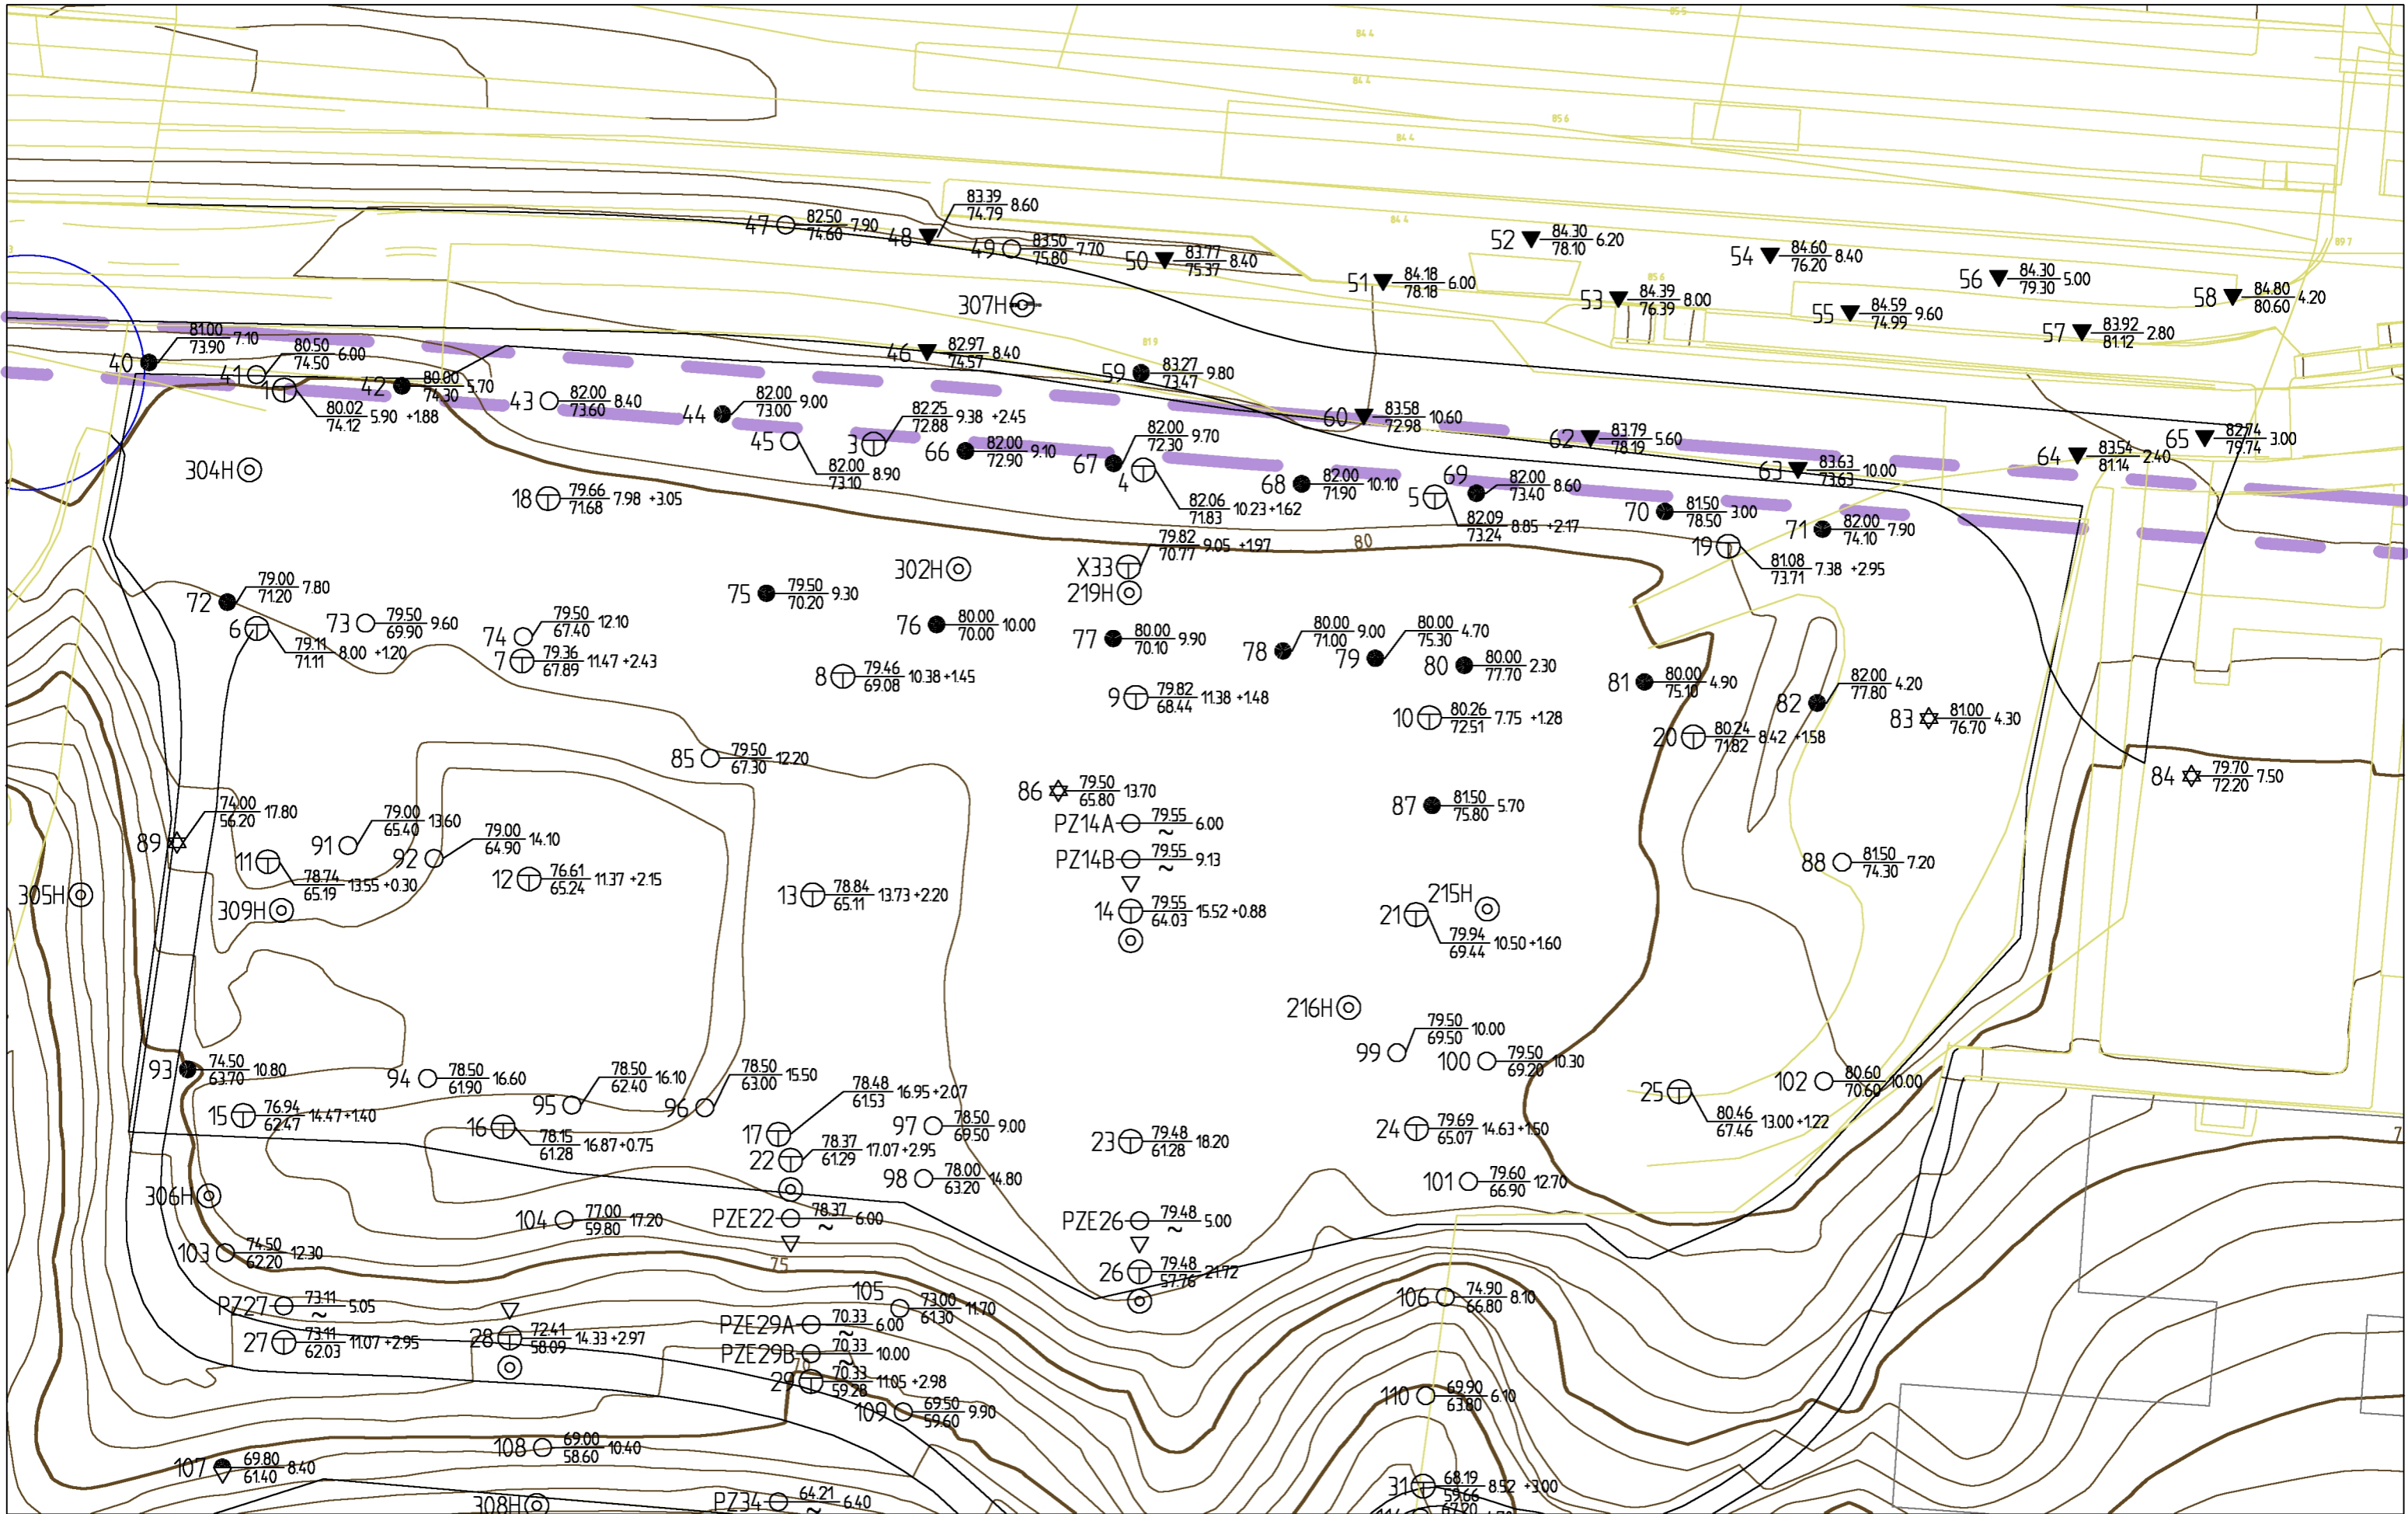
84.4
84.6
85.6
84.4
85.5
84.4
89.7

47 $\frac{82.50}{74.60}$ 7.90
48 $\frac{83.39}{74.79}$ 8.60
49 $\frac{83.50}{75.80}$ 7.70
50 $\frac{83.77}{75.37}$ 8.40
51 $\frac{84.18}{78.18}$ 6.00
52 $\frac{84.30}{78.10}$ 6.20
53 $\frac{84.39}{76.39}$ 8.00
54 $\frac{84.60}{76.20}$ 8.40
55 $\frac{84.59}{74.99}$ 9.60
56 $\frac{84.30}{79.30}$ 5.00
57 $\frac{83.92}{81.12}$ 2.80
58 $\frac{84.80}{80.60}$ 4.20
307H
40 $\frac{81.00}{73.90}$ 7.10
41 $\frac{80.50}{74.50}$ 6.00
42 $\frac{80.00}{74.30}$ 5.70
1 $\frac{80.02}{74.12}$ 5.90 +1.88
43 $\frac{82.00}{73.60}$ 8.40
44 $\frac{82.00}{73.00}$ 9.00
45 $\frac{82.00}{73.10}$ 8.90
46 $\frac{82.97}{74.57}$ 8.40
3 $\frac{82.25}{72.88}$ 9.38 +2.45
66 $\frac{82.00}{72.90}$ 9.10
59 $\frac{83.27}{73.47}$ 9.80
67 $\frac{82.00}{72.30}$ 9.70
4 $\frac{82.06}{71.83}$ 10.23 +1.62
60 $\frac{83.58}{72.98}$ 10.60
68 $\frac{82.00}{71.90}$ 10.10
69 $\frac{82.00}{73.40}$ 8.60
5 $\frac{82.09}{73.24}$ 8.85 +2.17
62 $\frac{83.79}{78.19}$ 5.60
70 $\frac{81.50}{78.50}$ 3.00
63 $\frac{83.63}{73.63}$ 10.00
64 $\frac{83.54}{81.14}$ 2.40
65 $\frac{82.74}{79.74}$ 3.00
71 $\frac{82.00}{74.10}$ 7.90
19 $\frac{81.08}{73.71}$ 7.38 +2.95
304H
18 $\frac{79.66}{71.68}$ 7.98 +3.05
X33 $\frac{79.82}{70.77}$ 9.05 +1.97
80
219H
302H
72 $\frac{79.00}{71.20}$ 7.80
73 $\frac{79.50}{69.90}$ 9.60
6 $\frac{79.11}{71.11}$ 8.00 +1.20
74 $\frac{79.50}{67.40}$ 12.10
7 $\frac{79.36}{67.89}$ 11.47 +2.43
75 $\frac{79.50}{70.20}$ 9.30
76 $\frac{80.00}{70.00}$ 10.00
8 $\frac{79.46}{69.08}$ 10.38 +1.45
77 $\frac{80.00}{70.10}$ 9.90
78 $\frac{80.00}{71.00}$ 9.00
79 $\frac{80.00}{75.30}$ 4.70
80 $\frac{80.00}{77.70}$ 2.30
9 $\frac{79.82}{68.44}$ 11.38 +1.48
10 $\frac{80.26}{72.51}$ 7.75 +1.28
81 $\frac{80.00}{75.10}$ 4.90
82 $\frac{82.00}{77.80}$ 4.20
83 $\frac{81.00}{76.70}$ 4.30
20 $\frac{80.24}{71.82}$ 8.42 +1.58
84 $\frac{79.70}{72.20}$ 7.50
85 $\frac{79.50}{67.30}$ 12.20
86 $\frac{79.50}{65.80}$ 13.70
87 $\frac{81.50}{75.80}$ 5.70
PZ14A $\frac{79.55}{\sim}$ 6.00
PZ14B $\frac{79.55}{\sim}$ 9.13
14 $\frac{79.55}{64.03}$ 15.52 +0.88
88 $\frac{81.50}{74.30}$ 7.20
89 $\frac{74.00}{56.20}$ 17.80
91 $\frac{79.00}{65.40}$ 13.60
92 $\frac{79.00}{64.90}$ 14.10
11 $\frac{78.74}{65.19}$ 13.55 +0.30
12 $\frac{76.61}{65.24}$ 11.37 +2.15
13 $\frac{78.84}{65.11}$ 13.73 +2.20
305H
309H
215H
21 $\frac{79.94}{69.44}$ 10.50 +1.60
216H
99 $\frac{79.50}{69.50}$ 10.00
100 $\frac{79.50}{69.20}$ 10.30
93 $\frac{74.50}{63.70}$ 10.80
94 $\frac{78.50}{61.90}$ 16.60
95 $\frac{78.50}{62.40}$ 16.10
96 $\frac{78.50}{63.00}$ 15.50
15 $\frac{76.94}{62.47}$ 14.47 +1.40
16 $\frac{78.15}{61.28}$ 16.87 +0.75
17 $\frac{78.48}{61.53}$ 16.95 +2.07
97 $\frac{78.50}{69.50}$ 9.00
22 $\frac{78.37}{61.29}$ 17.07 +2.95
98 $\frac{78.00}{63.20}$ 14.80
23 $\frac{79.48}{61.28}$ 18.20
24 $\frac{79.69}{65.07}$ 14.63 +1.50
25 $\frac{80.46}{67.46}$ 13.00 +1.22
102 $\frac{80.60}{70.60}$ 10.00
101 $\frac{79.60}{66.90}$ 12.70
306H
104 $\frac{77.00}{59.80}$ 17.20
PZE22 $\frac{78.37}{\sim}$ 6.00
PZE26 $\frac{79.48}{\sim}$ 5.00
26 $\frac{79.48}{57.76}$ 21.72
103 $\frac{74.50}{62.20}$ 12.30
75
PZ27 $\frac{73.11}{\sim}$ 5.05
27 $\frac{73.11}{62.03}$ 11.07 +2.95
28 $\frac{72.41}{58.09}$ 14.33 +2.97
105 $\frac{73.00}{61.30}$ 11.70
PZE29A $\frac{70.33}{\sim}$ 6.00
PZE29B $\frac{70.33}{\sim}$ 10.00
29 $\frac{70.33}{59.28}$ 11.05 +2.98
109 $\frac{69.50}{59.60}$ 9.90
106 $\frac{74.90}{66.80}$ 8.10
110 $\frac{69.90}{63.80}$ 6.10
107 $\frac{69.80}{61.40}$ 8.40
108 $\frac{69.00}{58.60}$ 10.40
308H
PZ34 $\frac{64.21}{\sim}$ 6.40
31 $\frac{68.19}{59.66}$ 8.52 +3.00